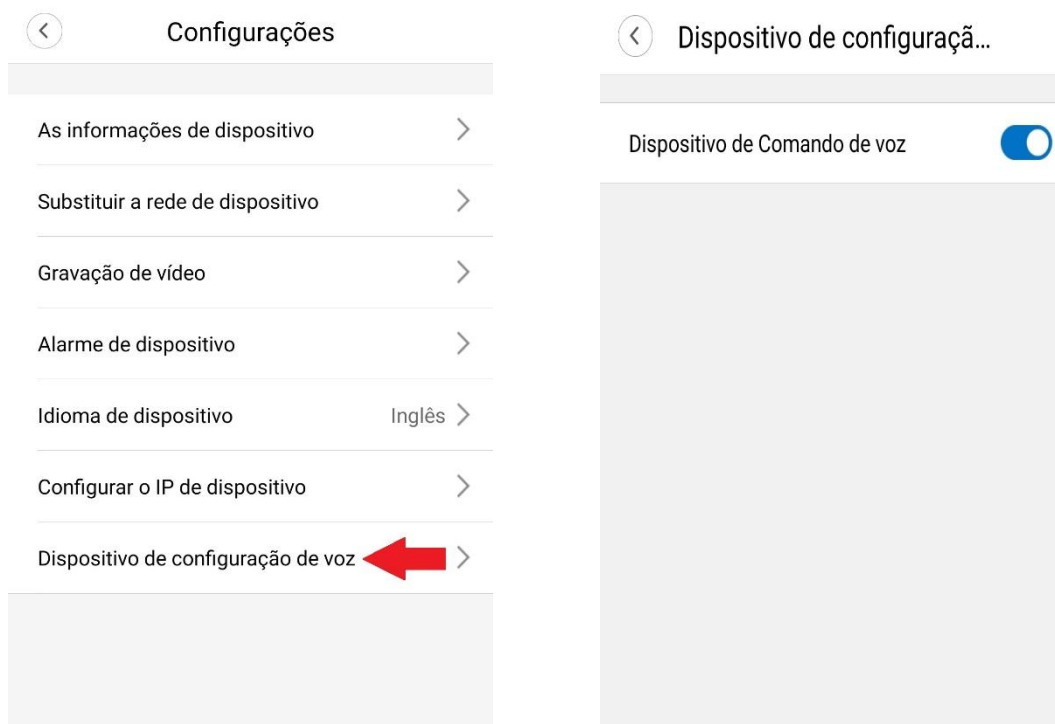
Configurações

As informações de dispositivo

Substituir a rede de dispositivo

Gravação de vídeo

Alarme de dispositivo

Idioma de dispositivo Inglês

Configurar o IP de dispositivo

Dispositivo de configuração de voz

Dispositivo de configuraçã...

Dispositivo de Comando de voz